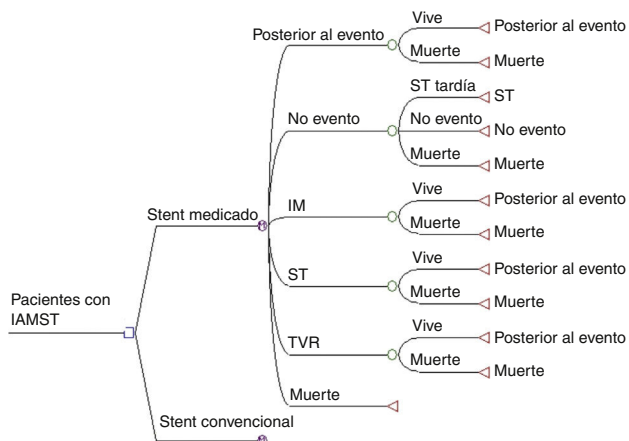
Pacientes con IAMST

Stent medicado

Posterior al evento
Vive
Posterior al evento
Muerte
Muerte

No evento
ST tardía
ST
No evento
No evento
Muerte
Muerte

IM
Vive
Posterior al evento
Muerte
Muerte

ST
Vive
Posterior al evento
Muerte
Muerte

TVR
Vive
Posterior al evento
Muerte
Muerte

Muerte

Stent convencional